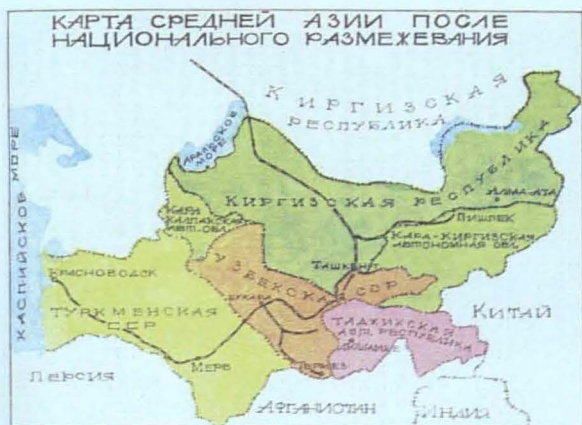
КАРТА СРЕДНЕЙ АЗИИ ПОСЛЕ НАЦИОНАЛЬНОГО РАЗМЕЖЕВАНИЯ

КИРГИЗСКАЯ РЕСПУБЛИКА

КАСПИЙСКОЕ МОРЕ

АРАЛЬСКОЕ МОРЕ

КИРГИЗСКАЯ РЕСПУБЛИКА

АЛМА-АТА

ПИШПЕК

КАРА-КАЛПАКСКАЯ АВТ. ОБЛ.

КАРА-КИРГИЗСКАЯ АВТОНОМНАЯ ОБЛ.

ТАШКЕНТ

КРАСНОВОДСК

УЗБЕКСКАЯ ССР

ТУРКМЕНСКАЯ ССР

БУХАРА

КИТАЙ

ТАДЖИКСКАЯ АВТ. РЕСПУБЛИКА

ДЮШАМБЕ

ПЕРСИЯ

МЕРВ

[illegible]

АФГАНИСТАН

ИНДИЯ